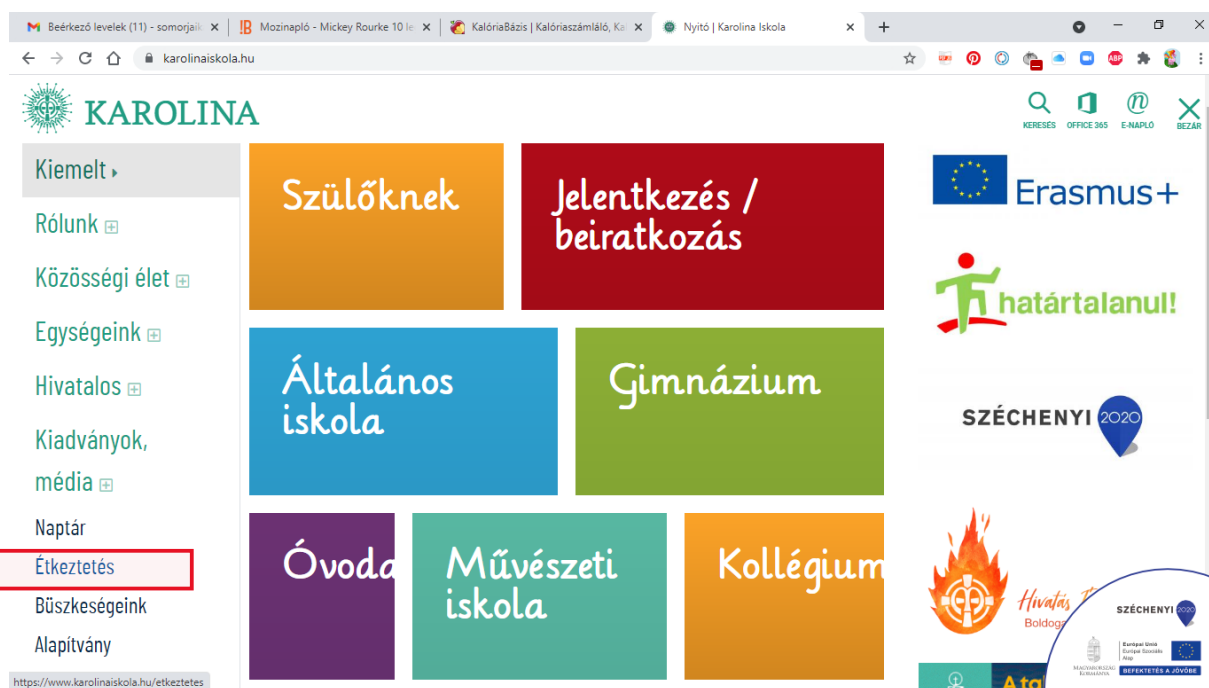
Beérkező levelek (11) - somorjai
Mozinapló - Mickey Rourke 10 le
KalóriaBázis | Kalóriaszámláló, Ka
Nyitó | Karolina Iskola
karolinaiskola.hu

KAROLINA

KERESÉS OFFICE 365 E-NAPLÓ BEZÁR

Kiemelt
Rólunk
Közösségi élet
Egységeink
Hivatalos
Kiadványok, média
Naptár
Étkeztetés
Büszkeségeink
Alapítvány

Szülőknek
Jelentkezés / beiratkozás
Általános iskola
Gimnázium
Óvoda
Művészeti iskola
Kollégium

Erasmus+
határtalanul!
SZÉCHENYI 2020
Hivatás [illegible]
Boldog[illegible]
Atg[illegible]

SZÉCHENYI 2020
Európai Unió Európai Szociális Alap
MAGYARORSZÁG KORMÁNYA
BEFEKTETÉS A JÖVŐBE

https://www.karolinaiskola.hu/etkeztetes